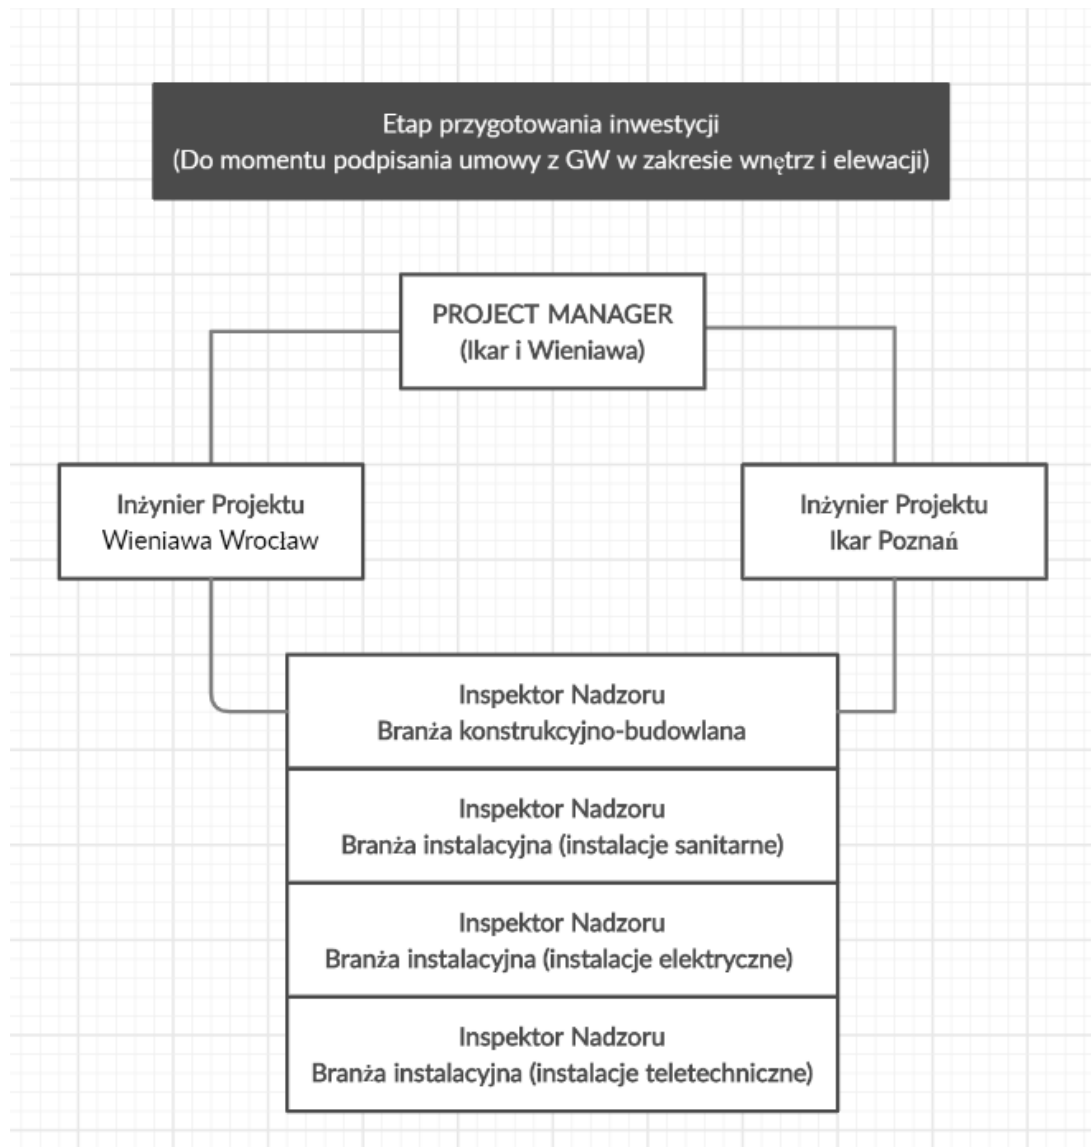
Etap przygotowania inwestycji
(Do momentu podpisania umowy z GW w zakresie wnętrz i elewacji)

PROJECT MANAGER
(Ikar i Wieniawa)

Inżynier Projektu
Wieniawa Wrocław

Inżynier Projektu
Ikar Poznań

Inspektor Nadzoru
Branża konstrukcyjno-budowlana

Inspektor Nadzoru
Branża instalacyjna (instalacje sanitarne)

Inspektor Nadzoru
Branża instalacyjna (instalacje elektryczne)

Inspektor Nadzoru
Branża instalacyjna (instalacje teletechniczne)